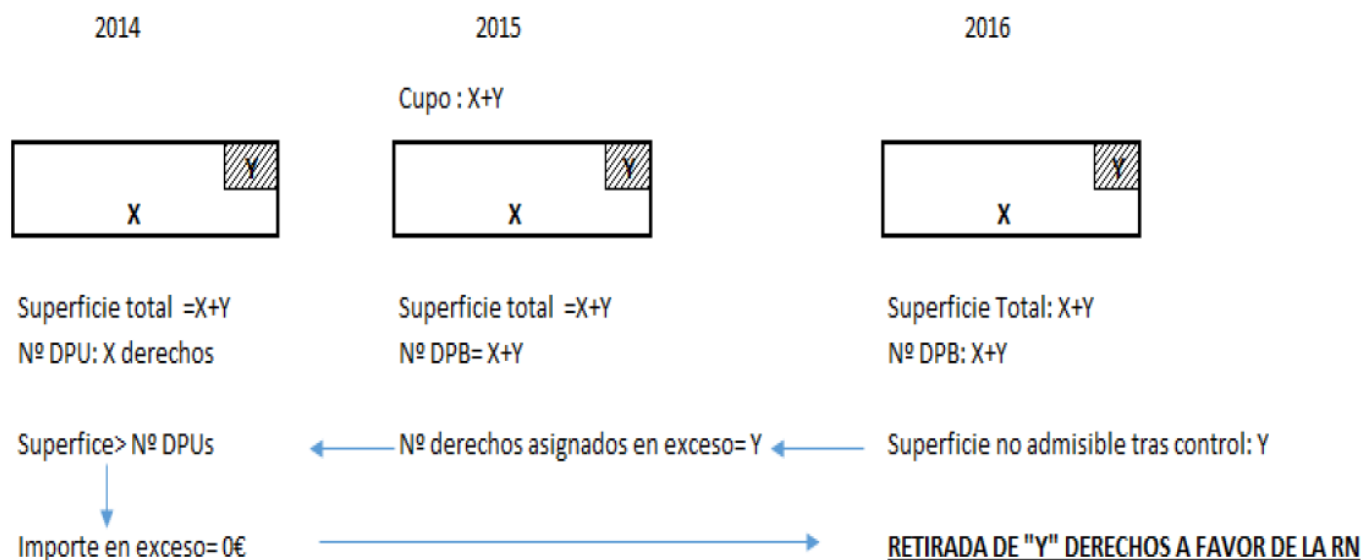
2014

2015

2016

Cupo : X+Y

Y
X

Y
X

Y
X

Superficie total =X+Y
Nº DPU: X derechos

Superficie total =X+Y
Nº DPB= X+Y

Superficie Total: X+Y
Nº DPB: X+Y

Superfice> Nº DPUs

Nº derechos asignados en exceso= Y

Superficie no admisible tras control: Y

Importe en exceso= 0€

RETIRADA DE "Y" DERECHOS A FAVOR DE LA RN